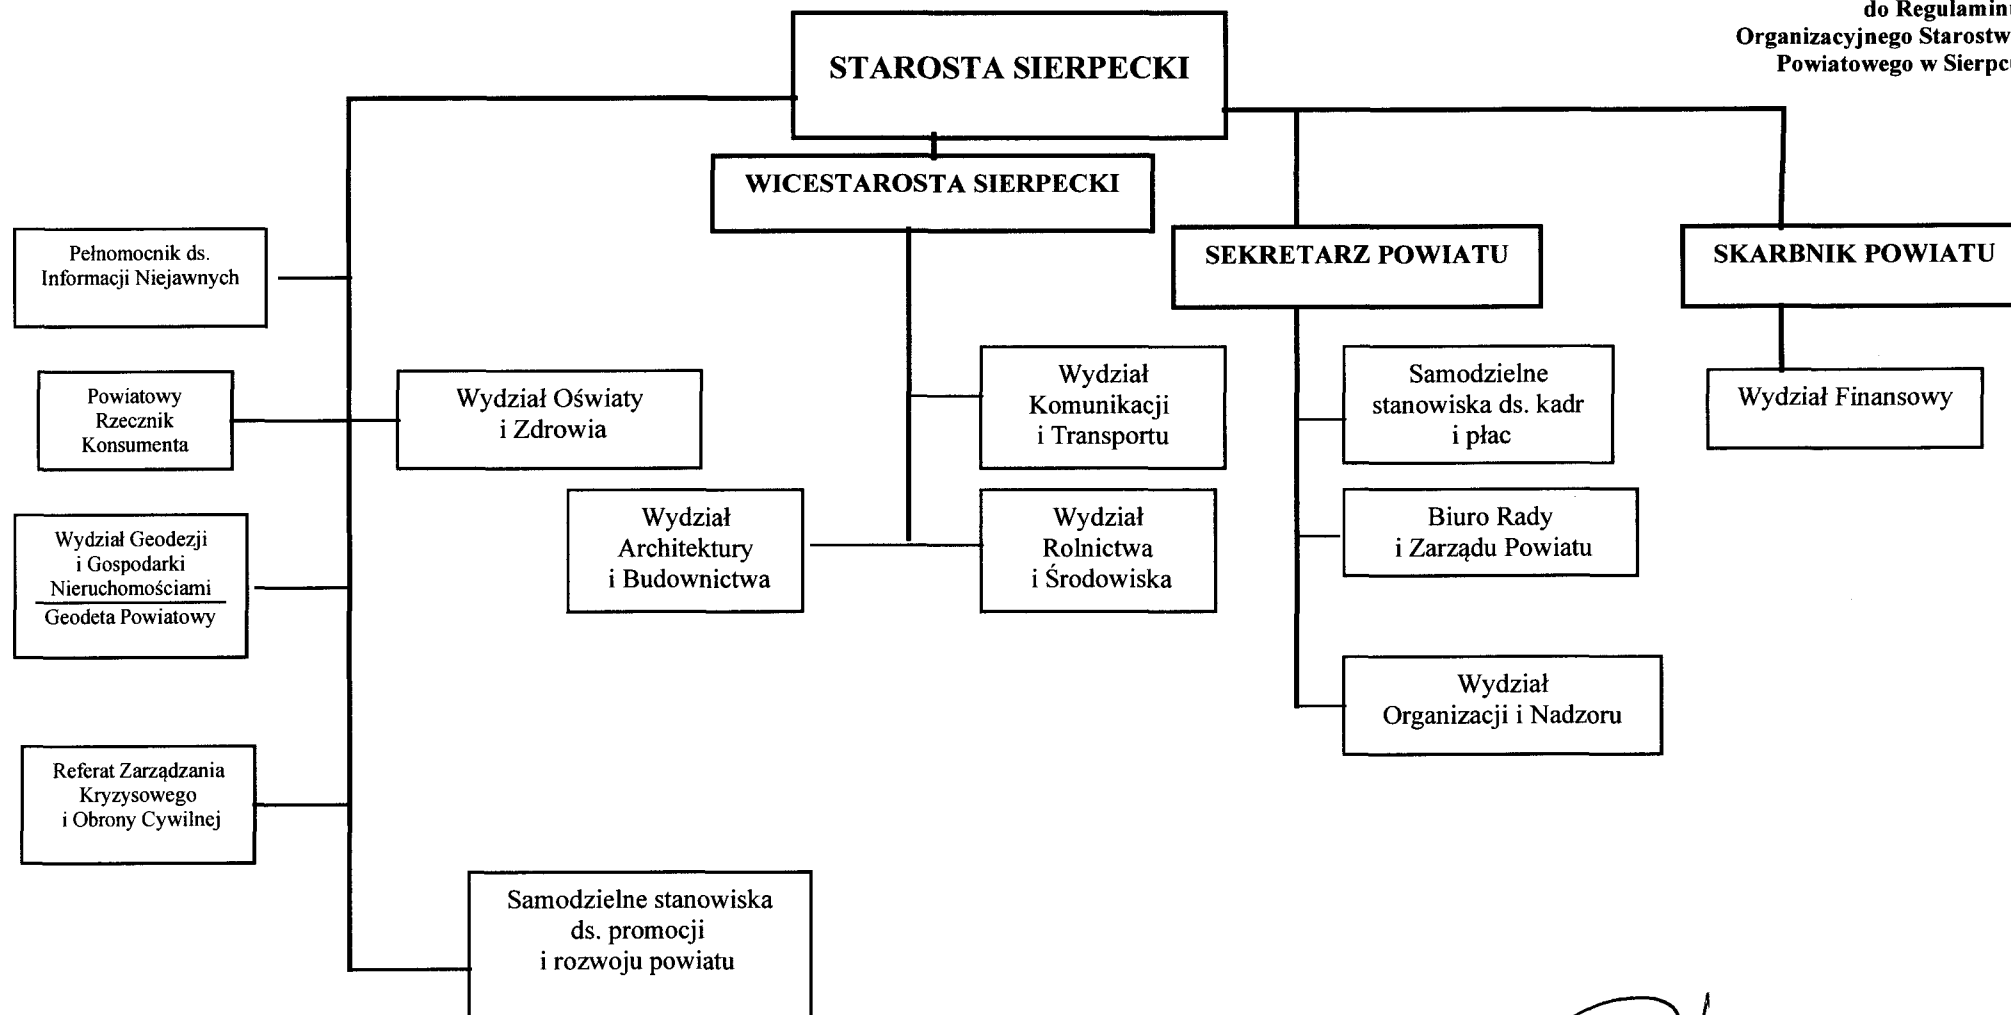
do Regulaminu
Organizacyjnego Starostw
Powiatowego w Sierpcu

STAROSTA SIERPECKI

WICESTAROSTA SIERPECKI

SEKRETARZ POWIATU

SKARBNIK POWIATU

Pełnomocnik ds. Informacji Niejawnych

Powiatowy Rzecznik Konsumenta

Wydział Oświaty i Zdrowia

Wydział Komunikacji i Transportu

Samodzielne stanowiska ds. kadr i płac

Wydział Finansowy

Wydział Geodezji i Gospodarki Nieruchomościami

Geodeta Powiatowy

Wydział Architektury i Budownictwa

Wydział Rolnictwa i Środowiska

Biuro Rady i Zarządu Powiatu

Wydział Organizacji i Nadzoru

Referat Zarządzania Kryzysowego i Obrony Cywilnej

Samodzielne stanowiska ds. promocji i rozwoju powiatu